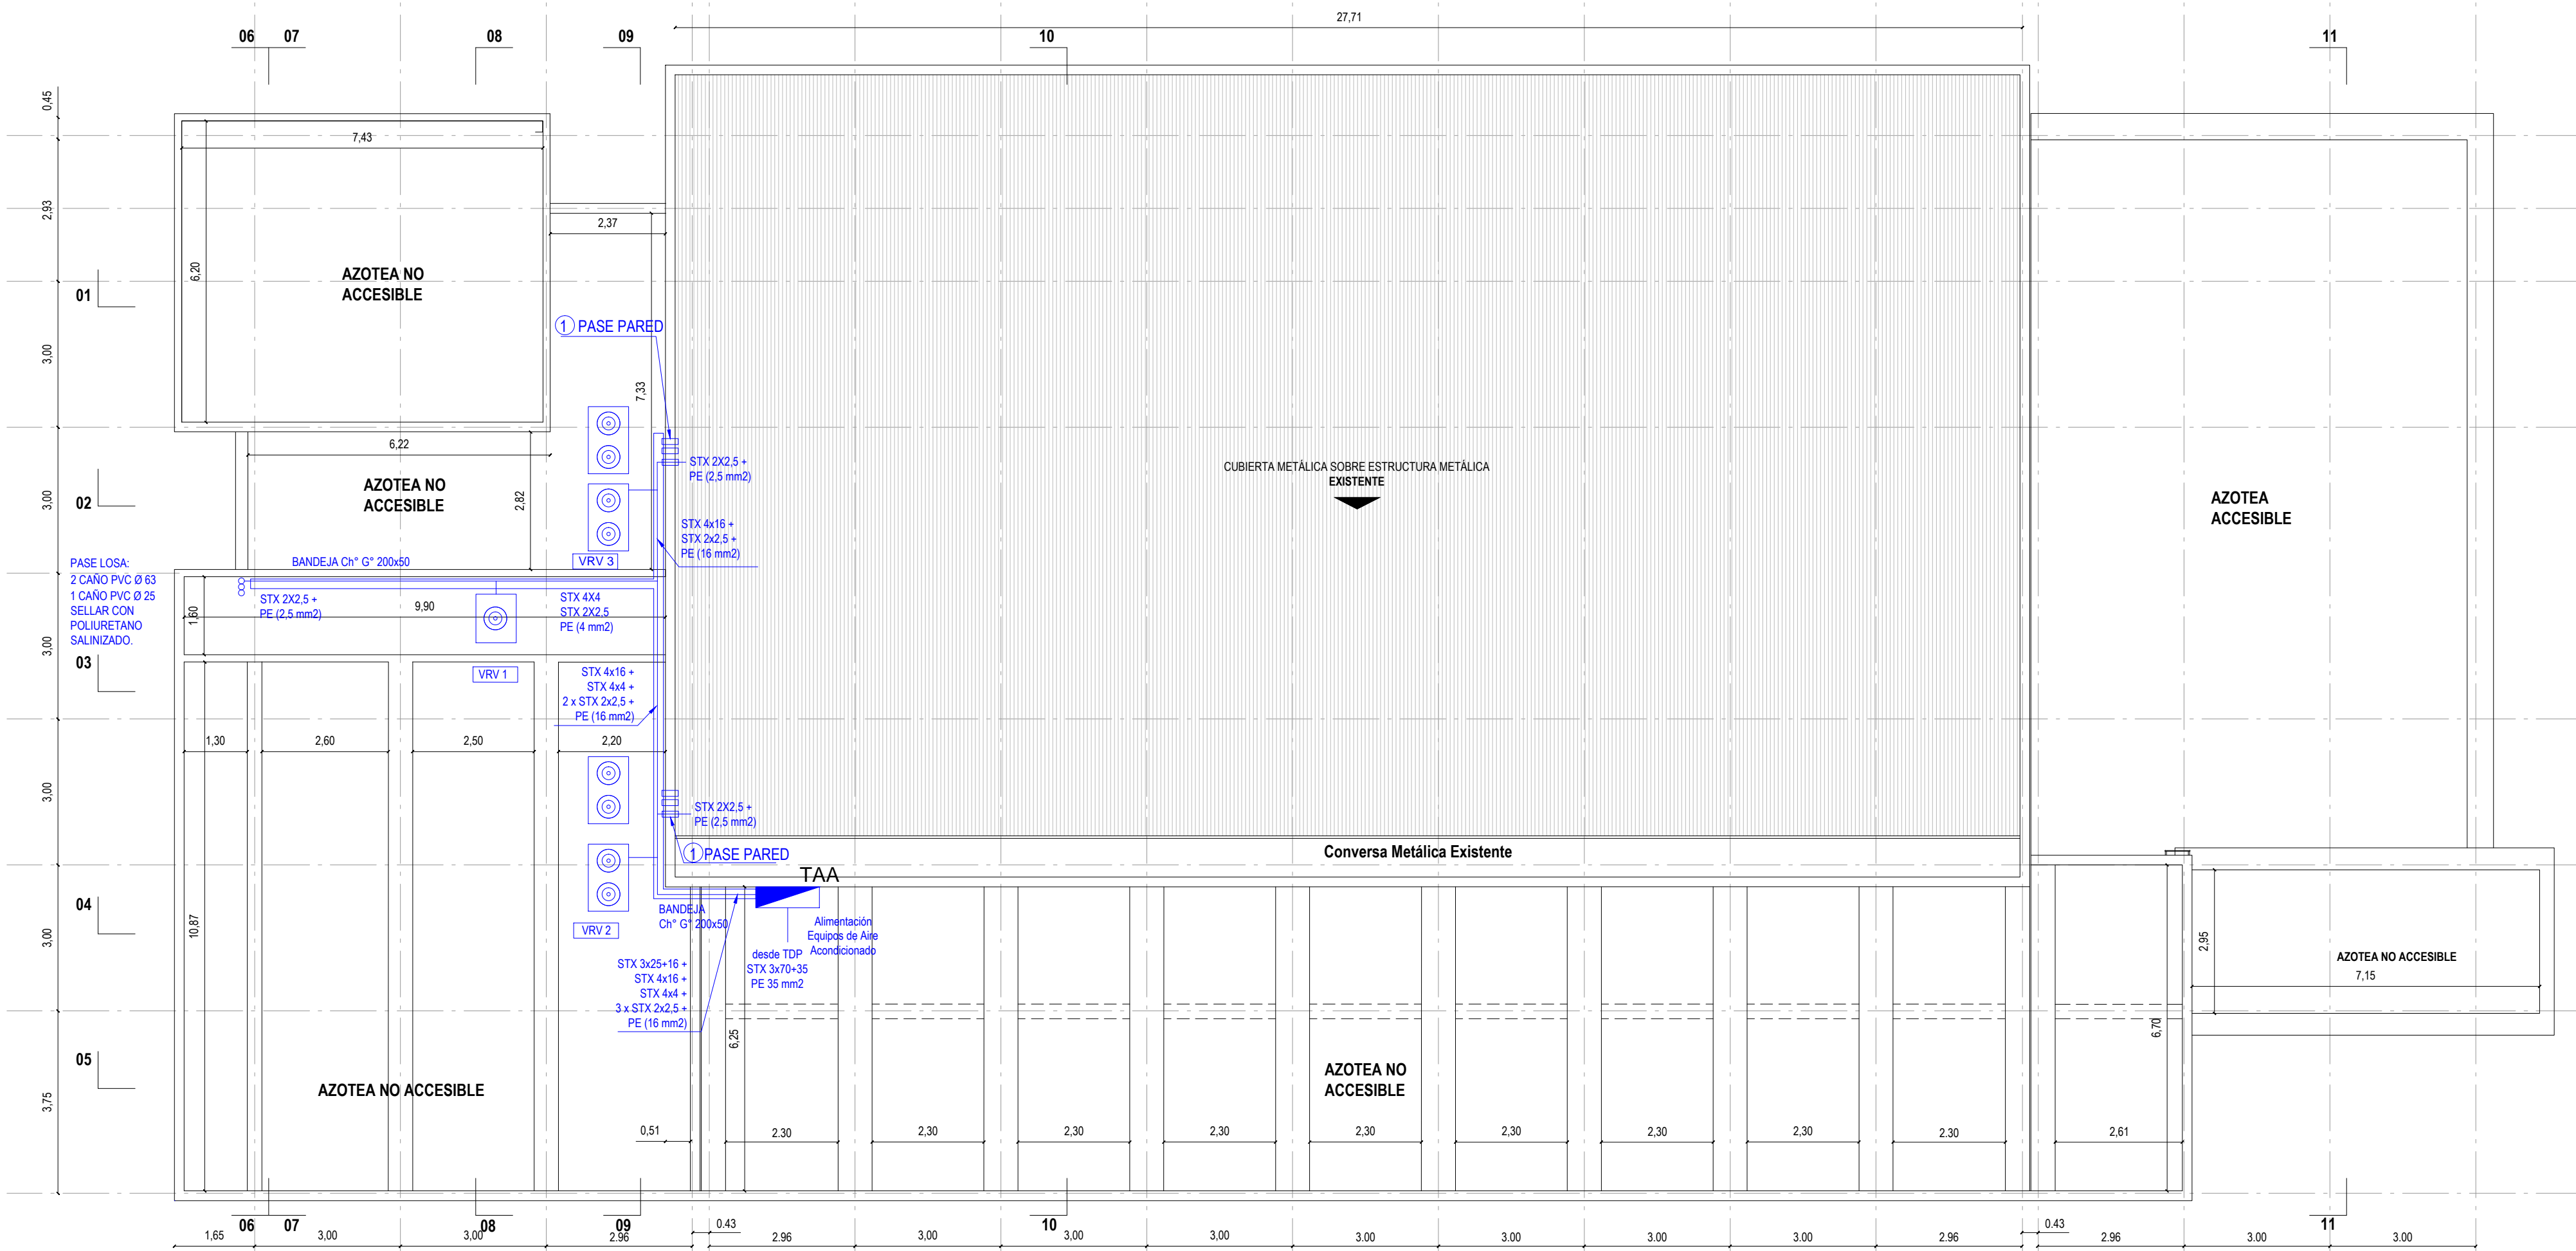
27,71

06 07 08 09 10 11

0,45
2,93
3,00
3,00
3,00
3,00
3,00
3,75

01
02
03
04
05

7,43

6,20

AZOTEA NO ACCESIBLE

2,37

1 PASE PARED

7,33

6,22

AZOTEA NO ACCESIBLE

2,82

STX 2X2,5 + PE (2,5 mm2)

STX 4x16 + STX 2x2,5 + PE (16 mm2)

VRV 3

PASE LOSA: 2 CAÑO PVC Ø 63 1 CAÑO PVC Ø 25 SELLAR CON POLIURETANO SALINIZADO.

BANDEJA Ch° G° 200x50

STX 2X2,5 + PE (2,5 mm2)

9,90

STX 4X4 STX 2X2,5 PE (4 mm2)

1,60

VRV 1

STX 4x16 + STX 4x4 + 2 x STX 2x2,5 + PE (16 mm2)

1,30
2,60
2,50
2,20

STX 2X2,5 + PE (2,5 mm2)

1 PASE PARED

TAA

BANDEJA Ch° G° 200x50

VRV 2

Alimentación Equipos de Aire Acondicionado

desde TDP STX 3x70+35 PE 35 mm2

STX 3x25+16 + STX 4x16 + STX 4x4 + 3 x STX 2x2,5 + PE (16 mm2)

10,87

6,25

AZOTEA NO ACCESIBLE

0,51

CUBIERTA METÁLICA SOBRE ESTRUCTURA METÁLICA EXISTENTE

Conversa Metálica Existente

AZOTEA ACCESIBLE

2,95

AZOTEA NO ACCESIBLE
7,15

6,70

AZOTEA NO ACCESIBLE

2.30
2,30
2,30
2,30
2,30
2,30
2,30
2,30
2.30
2,61

1,65
3,00
3,00
2.96
0.43
2.96
3,00
3,00
3,00
3.00
3,00
3,00
3.00
2.96
0.43
2.96
3.00
3.00